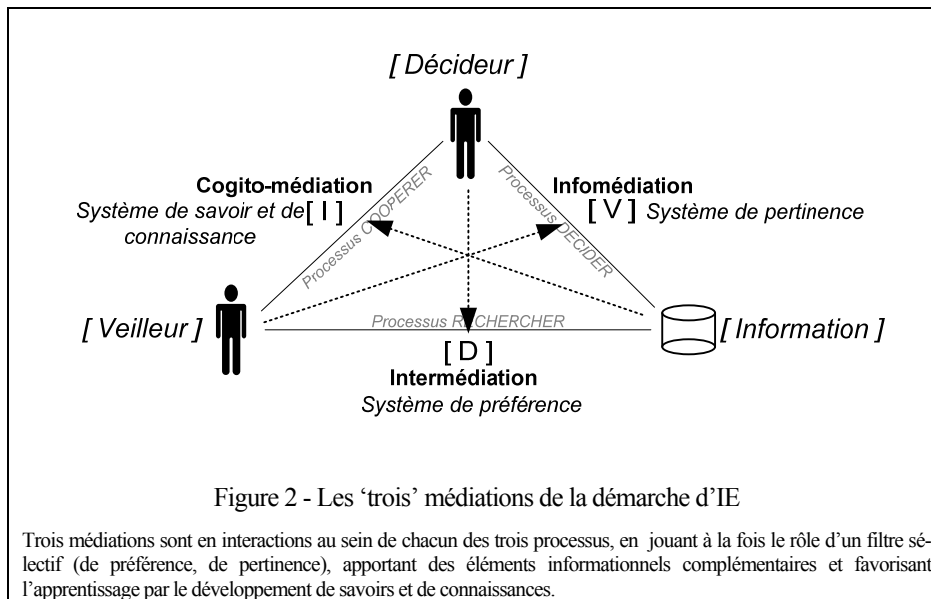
[ Décideur ]

Cogito-médiation
Système de savoir et de [ I ]
connaissance

Infomédiation
[ V ] Système de pertinence

Processus COOPERER

Processus DECIDER

[ Veilleur ]

Processus RECHERCHER

[ Information ]

[ D ]
Intermédiation
Système de préférence

Figure 2 - Les 'trois' médiations de la démarche d'IE

Trois médiations sont en interactions au sein de chacun des trois processus, en jouant à la fois le rôle d'un filtre sélectif (de préférence, de pertinence), apportant des éléments informationnels complémentaires et favorisant l'apprentissage par le développement de savoirs et de connaissances.